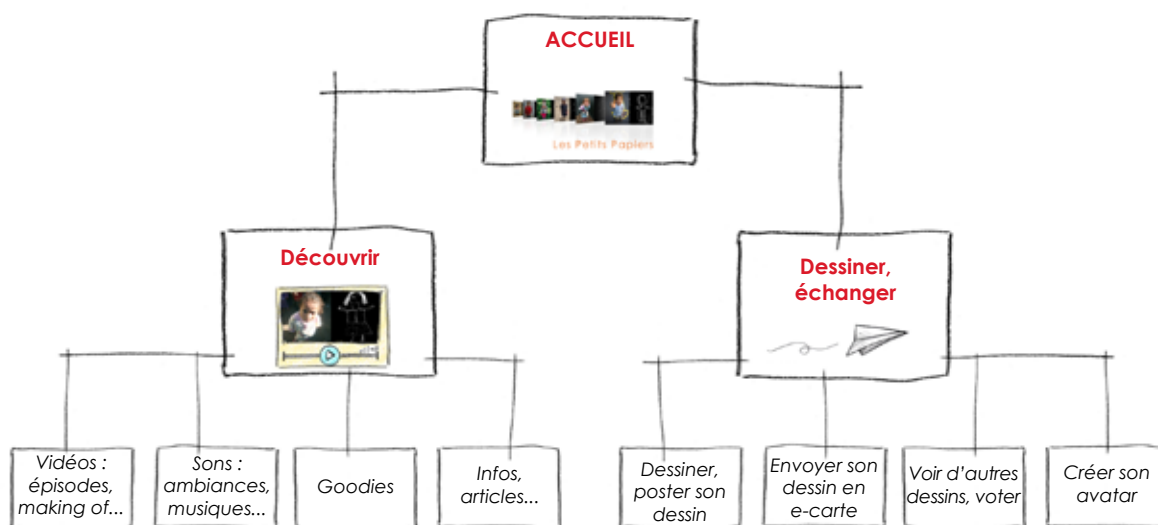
ACCUEIL

Les Petits Papiers

Découvrir

Dessiner, échanger

Vidéos : épisodes, making of...

Sons : ambiances, musiques...

Goodies

Infos, articles...

Dessiner, poster son dessin

Envoyer son dessin en e-carte

Voir d'autres dessins, voter

Créer son avatar